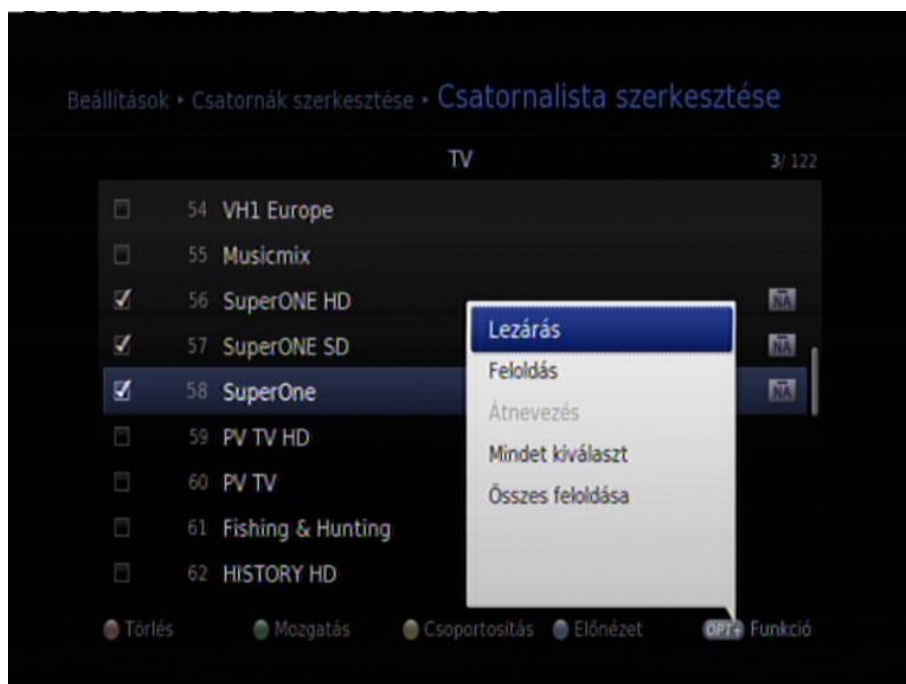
Beállítások ▸ Csatornák szerkesztése ▸ Csatornalista szerkesztése

TV

3/ 122

54 VH1 Europe
55 Musicmix
56 SuperONE HD
57 SuperONE SD
58 SuperOne
59 PV TV HD
60 PV TV
61 Fishing & Hunting
62 HISTORY HD

NA
NA
NA

Lezárás
Feloldás
Átnevezés
Mindet kiválaszt
Összes feloldása

Törlés Mozgatás Csoportosítás Előnézet OPT+ Funkció